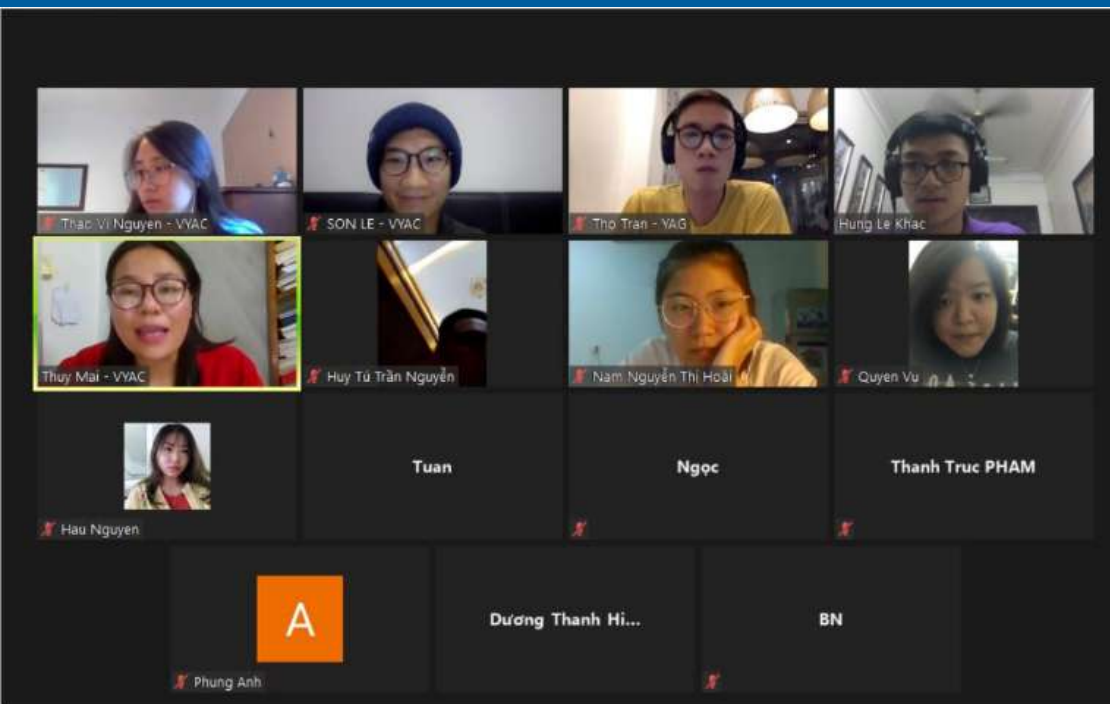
Thao Vi Nguyen - VYAC

SON LE - VYAC

Tho Tran - YAG

Hung Le Khac

Thuy Mai - VYAC

Huy Tú Trần Nguyễn

Nam Nguyễn Thị Hoài

Quyen Vu

Hau Nguyen

Tuan

Ngọc

Thanh Truc PHAM

A

Phung Anh

Dương Thanh Hi...

BN